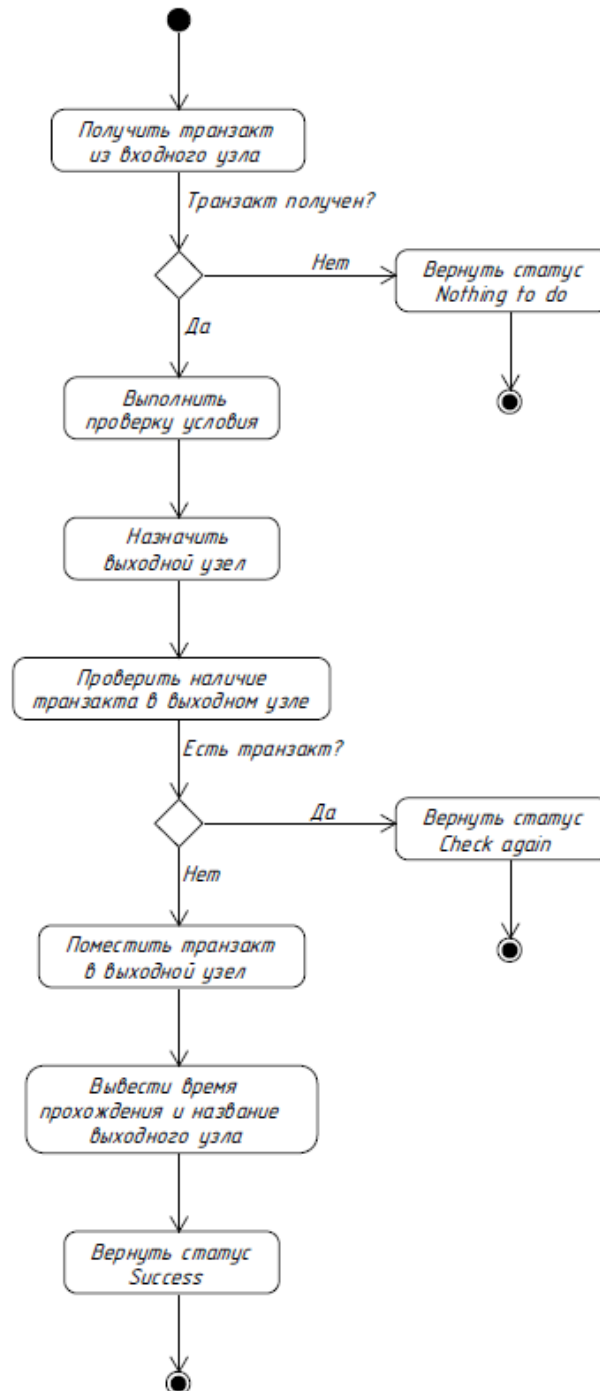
Получить транзакт из входного узла

Транзакт получен?

Нет

Вернуть статус Nothing to do

Да

Выполнить проверку условия

Назначить выходной узел

Проверить наличие транзакта в выходном узле

Есть транзакт?

Да

Вернуть статус Check again

Нет

Поместить транзакт в выходной узел

Вывести время прохождения и название выходного узла

Вернуть статус Success